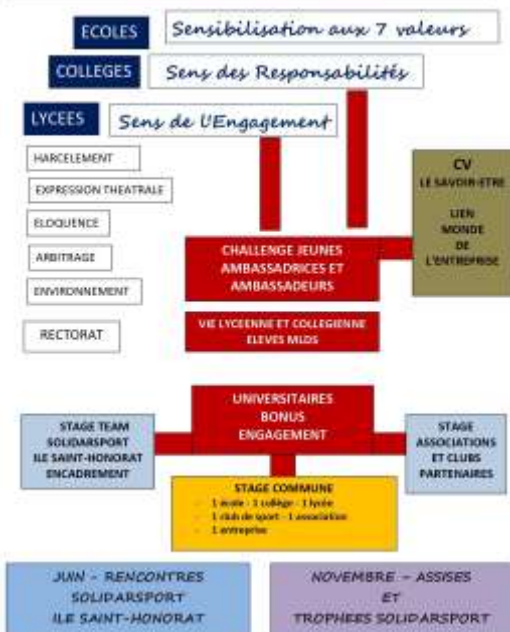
ECOLES

Sensibilisation aux 7 valeurs

COLLEGES

Sens des Responsabilités

LYCEES

Sens de l'Engagement

HARCELEMENT

EXPRESSION THEATRALE

ELOQUENCE

ARBITRAGE

ENVIRONNEMENT

RECTORAT

CV
LE SAVOIR-ETRE

LIEN
MONDE
DE
L'ENTREPRISE

CHALLENGE JEUNES AMBASSADRICES ET AMBASSADEURS

VIE LYCEENNE ET COLLEGIENNE
ELEVES MLDS

UNIVERSITAIRES
BONUS
ENGAGEMENT

STAGE TEAM
SOLIDARSPORT
ILE SAINT-HONORAT
ENCADREMENT

STAGE
ASSOCIATIONS
ET CLUBS
PARTENAIRES

STAGE COMMUNE
- 1 école - 1 collège - 1 lycée
- 1 club de sport - 1 association
- 1 entreprise

JUIN - RENCONTRES
SOLIDARSPORT
ILE SAINT-HONORAT

NOVEMBRE - ASSISES
ET
TROPHEES SOLIDARSPORT